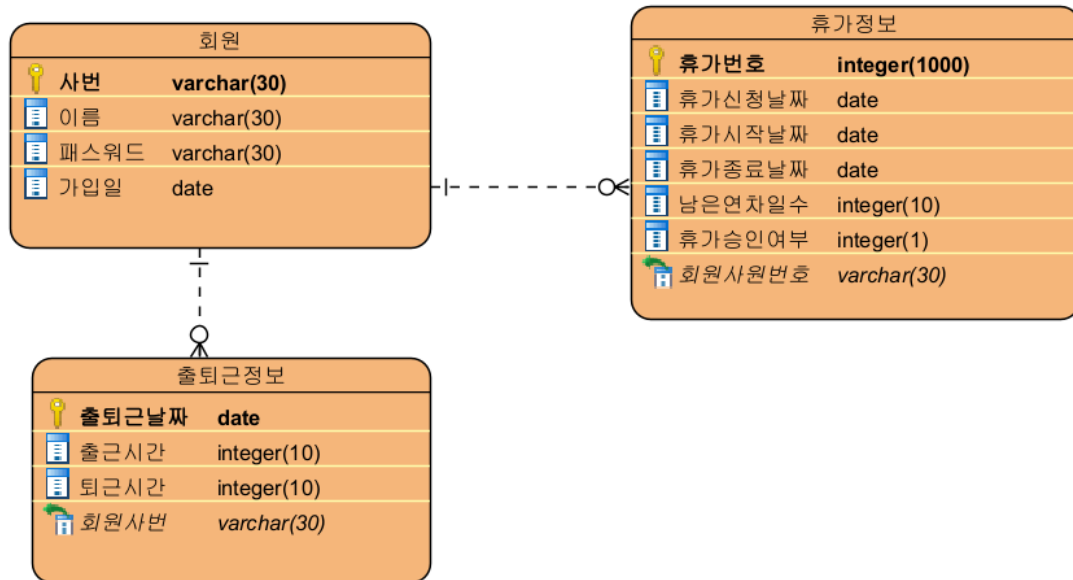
회원

| | |
|---|---|
| 사번 | varchar(30) |
| 이름 | varchar(30) |
| 패스워드 | varchar(30) |
| 가입일 | date |

휴가정보

| | |
|---|---|
| 휴가번호 | integer(1000) |
| 휴가신청날짜 | date |
| 휴가시작날짜 | date |
| 휴가종료날짜 | date |
| 남은연차일수 | integer(10) |
| 휴가승인여부 | integer(1) |
| 회원사원번호 | varchar(30) |

출퇴근정보

| | |
|---|---|
| 출퇴근날짜 | date |
| 출근시간 | integer(10) |
| 퇴근시간 | integer(10) |
| 회원사번 | varchar(30) |